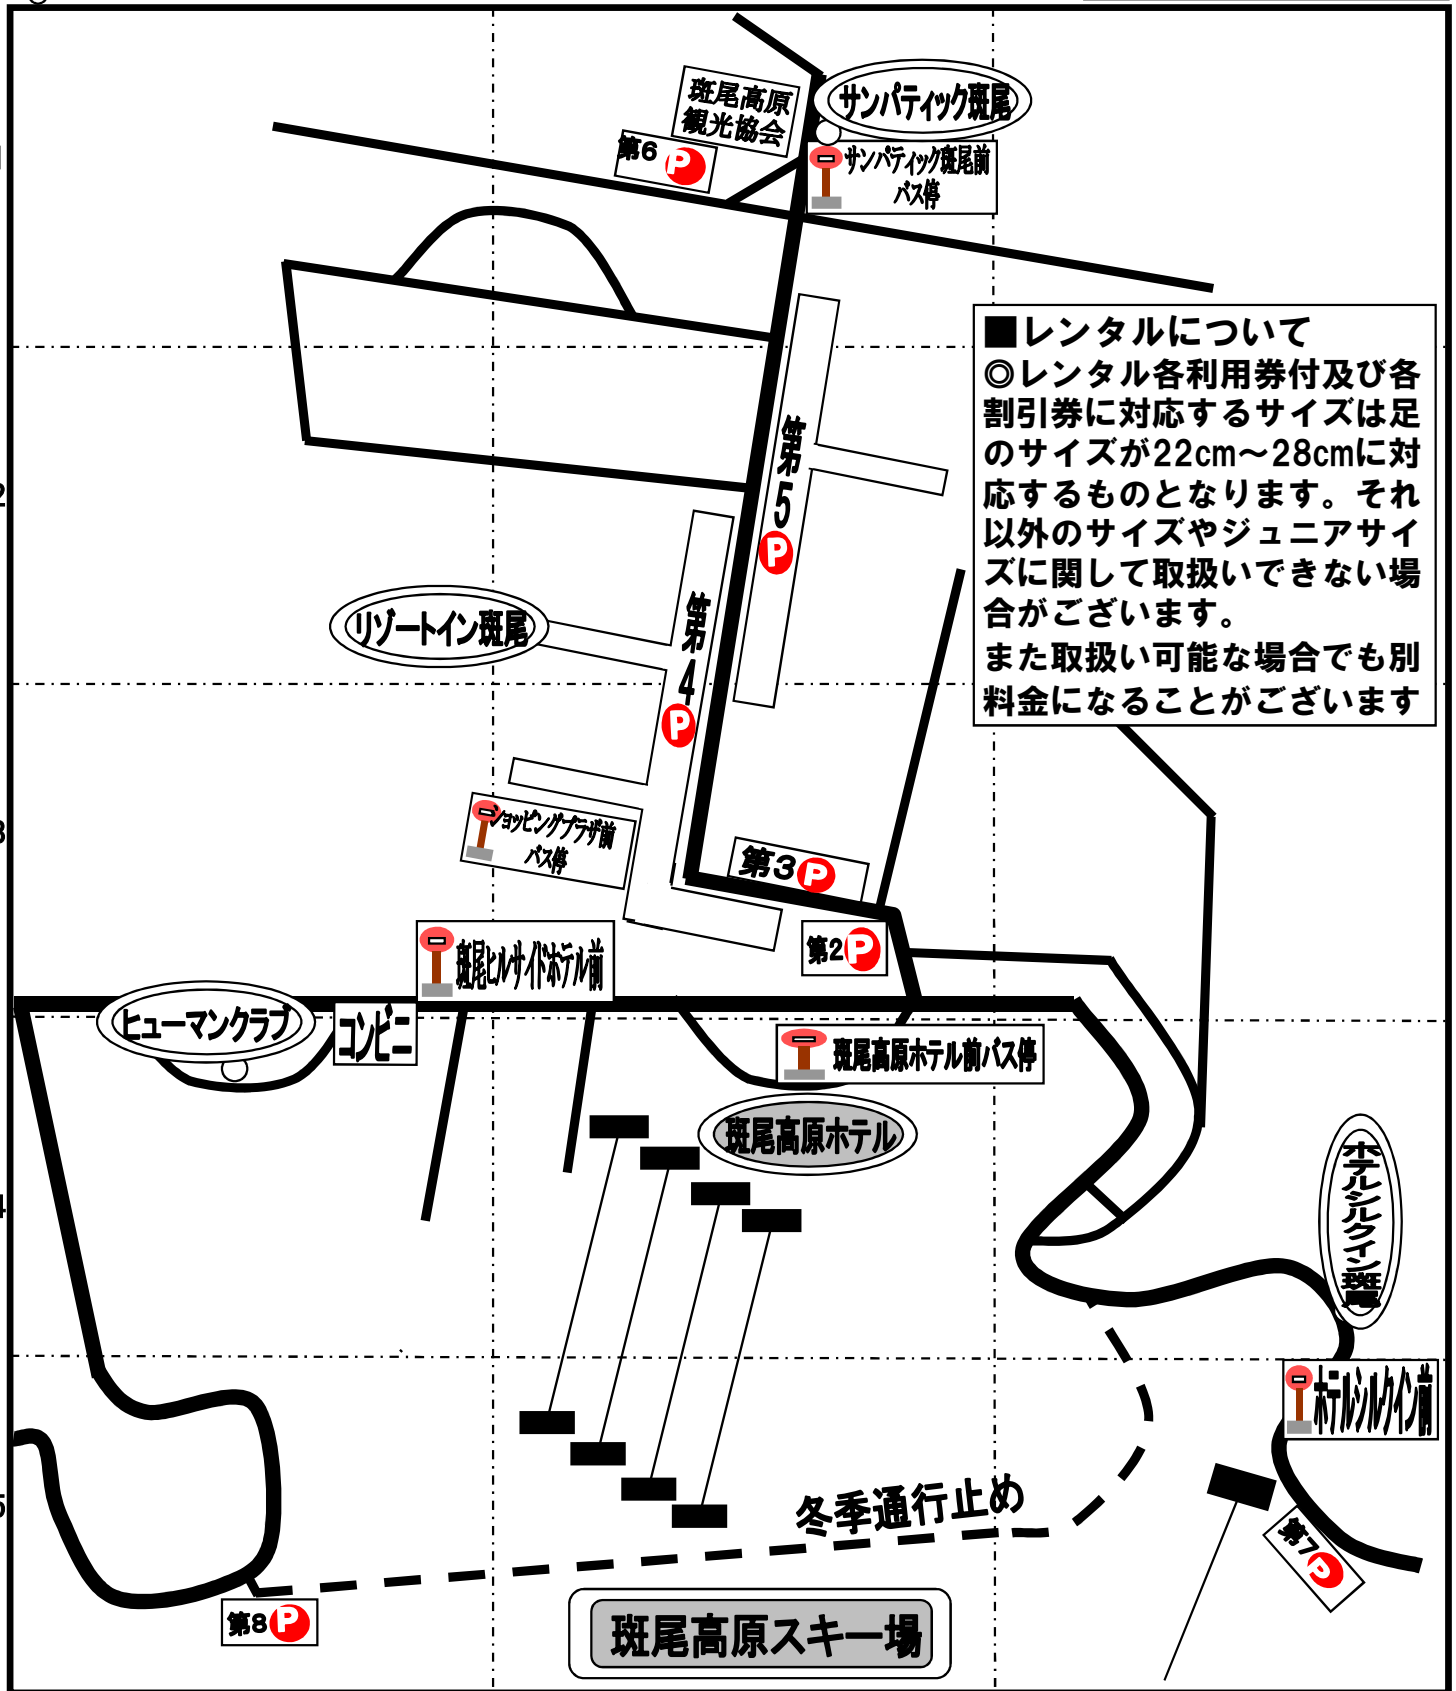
斑尾高原観光協会

サンパティック斑尾

第6 P

サンパティック斑尾前 バス停

■レンタルについて
◎レンタル各利用券付及び各割引券に対応するサイズは足のサイズが22cm～28cmに対応するものとなります。それ以外のサイズやジュニアサイズに関して取扱いできない場合がございます。
また取扱い可能な場合でも別料金になることがございます

第5 P

リゾートイン斑尾

第4 P

ショッピングプラザ前 バス停

第3 P

第2 P

斑尾ヒルサイドホテル前

ヒューマンクラブ

コンビニ

斑尾高原ホテル前バス停

斑尾高原ホテル

ホテルシルクイン斑尾

ホテルシルクイン前

冬季通行止め

第7 P

第8 P

斑尾高原スキー場